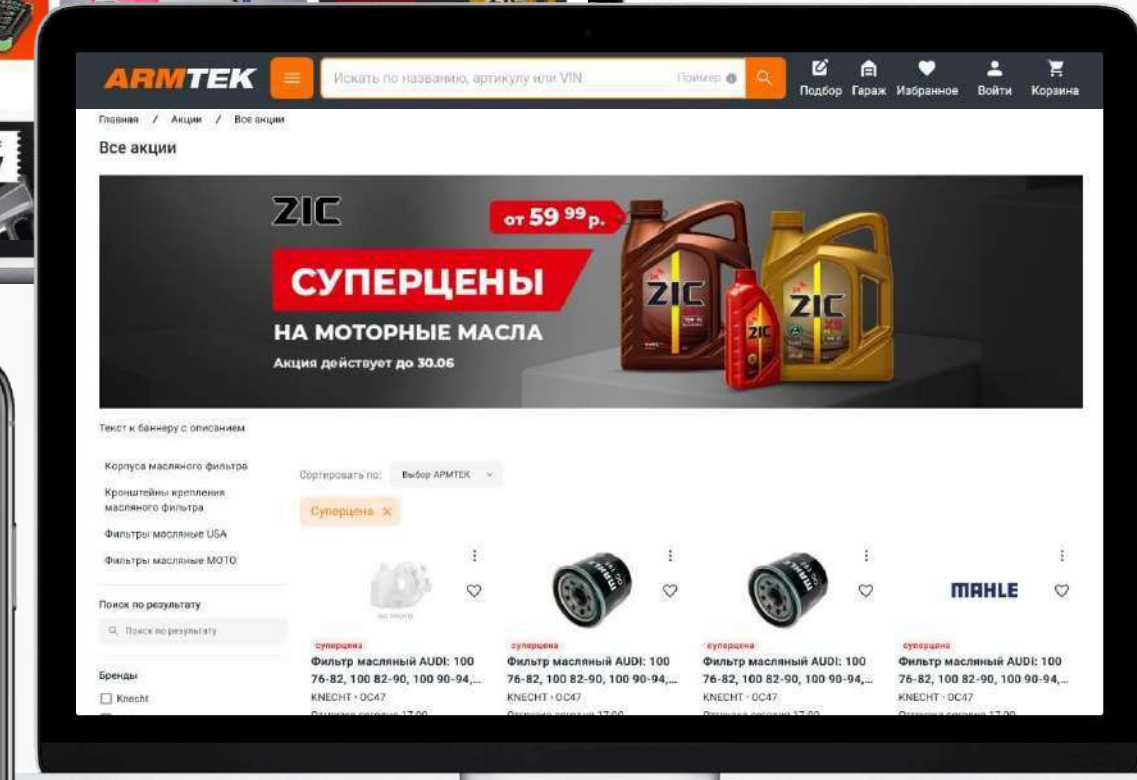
ARMTEK

Искать по названию, артикулу или VIN

Пример

Подбор Гараж Избранное Войти Корзина

Главная / Акции / Все акции

Все акции

ZIC

от 59 99 р.

СУПЕРЦЕНЫ

НА МОТОРНЫЕ МАСЛА

Акция действует до 30.06

ZIC ZIC ZIC

Текст к баннеру с описанием

Корпуса масляного фильтра

Кронштейны крепления масляного фильтра

Фильтры масляные USA

Фильтры масляные МОТО

Поиск по результату

Поиск по результату

Бренды

Knecht

Сортировать по: Выбор АРМТЕК

Суперцена ×

суперцена
Фильтр масляный AUDI: 100 76-82, 100 82-90, 100 90-94,...
KNECHT · OC47
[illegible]

суперцена
Фильтр масляный AUDI: 100 76-82, 100 82-90, 100 90-94,...
KNECHT · OC47
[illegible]

суперцена
Фильтр масляный AUDI: 100 76-82, 100 82-90, 100 90-94,...
KNECHT · OC47
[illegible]

MAHLE

суперцена
Фильтр масляный AUDI: 100 76-82, 100 82-90, 100 90-94,...
KNECHT · OC47
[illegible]